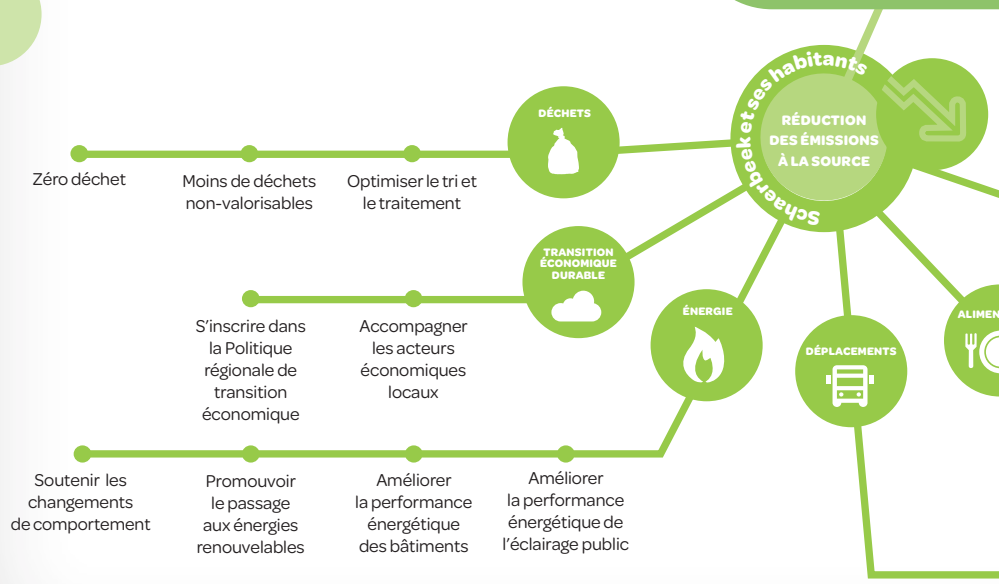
Schaerbeek et ses habitants

RÉDUCTION DES ÉMISSIONS À LA SOURCE

DÉCHETS

Zéro déchet

Moins de déchets non-valorisables

Optimiser le tri et le traitement

TRANSITION ÉCONOMIQUE DURABLE

S'inscrire dans la Politique régionale de transition économique

Accompagner les acteurs économiques locaux

ÉNERGIE

Soutenir les changements de comportement

Promouvoir le passage aux énergies renouvelables

Améliorer la performance énergétique des bâtiments

Améliorer la performance énergétique de l'éclairage public

DÉPLACEMENTS

ALIMEN